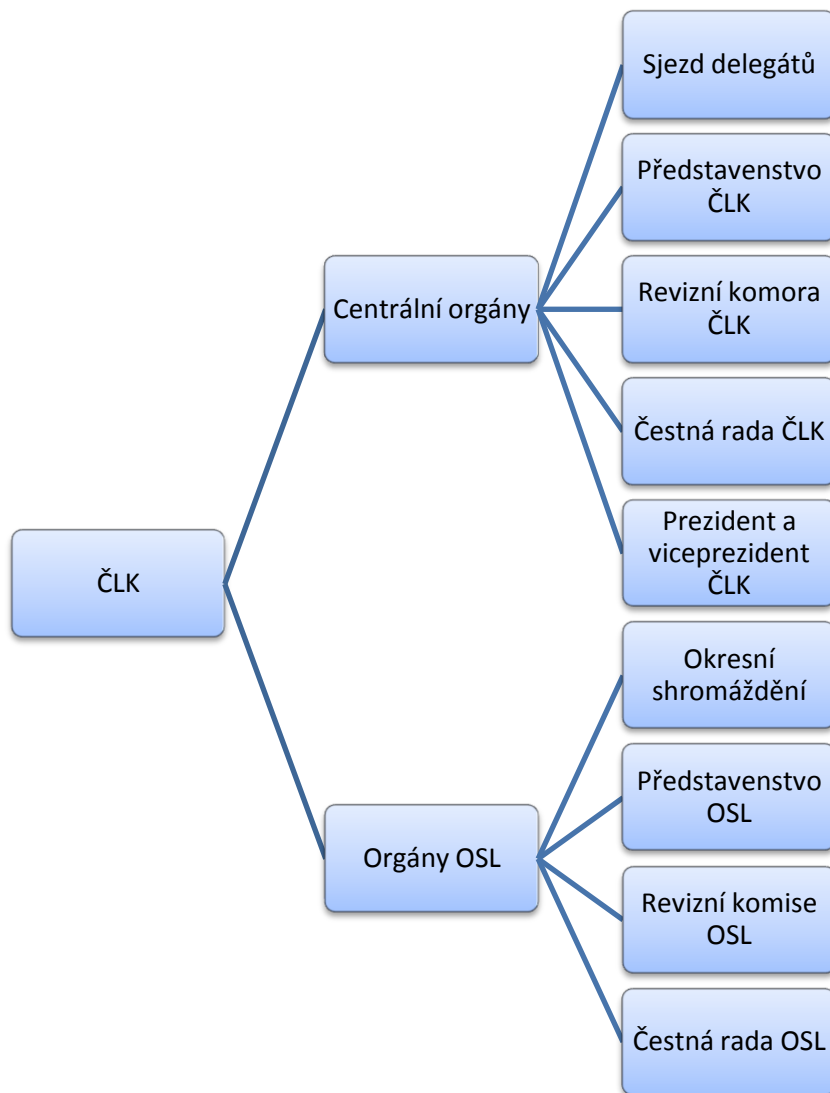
ČLK

Centrální orgány

Sjezd delegátů

Představenstvo ČLK

Revizní komora ČLK

Čestná rada ČLK

Prezident a viceprezident ČLK

Orgány OSL

Okresní shromáždění

Představenstvo OSL

Revizní komise OSL

Čestná rada OSL